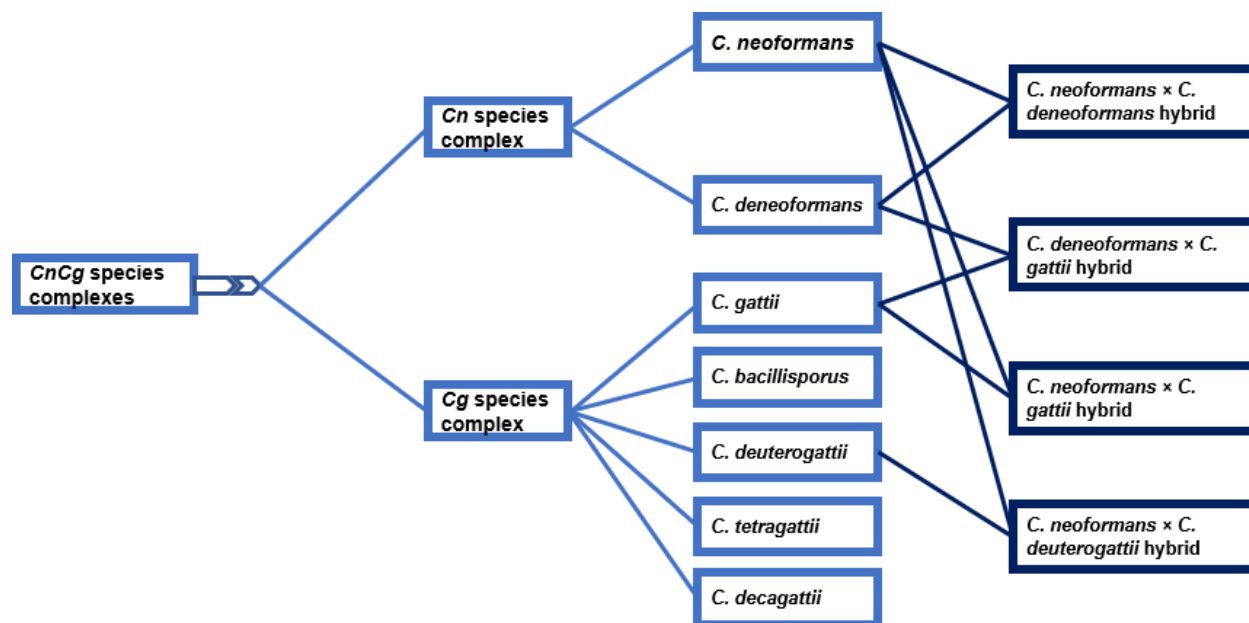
CnCg species complexes

Cn species complex

Cg species complex

C. neoformans

C. deneoformans

C. gattii

C. bacillisporus

C. deuterogattii

C. tetragattii

C. decagattii

C. neoformans × C. deneoformans hybrid

C. deneoformans × C. gattii hybrid

C. neoformans × C. gattii hybrid

C. neoformans × C. deuterogattii hybrid